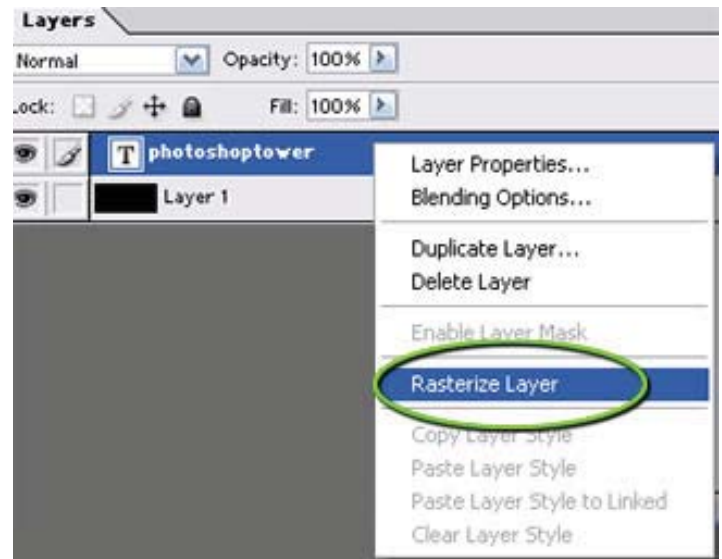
Layers

Normal

Opacity: 100%

Lock:

Fill: 100%

T photoshoptower

Layer 1

Layer Properties...
Blending Options...

Duplicate Layer...
Delete Layer

Enable Layer Mask

Rasterize Layer

Copy Layer Style
Paste Layer Style
Paste Layer Style to Linked
Clear Layer Style